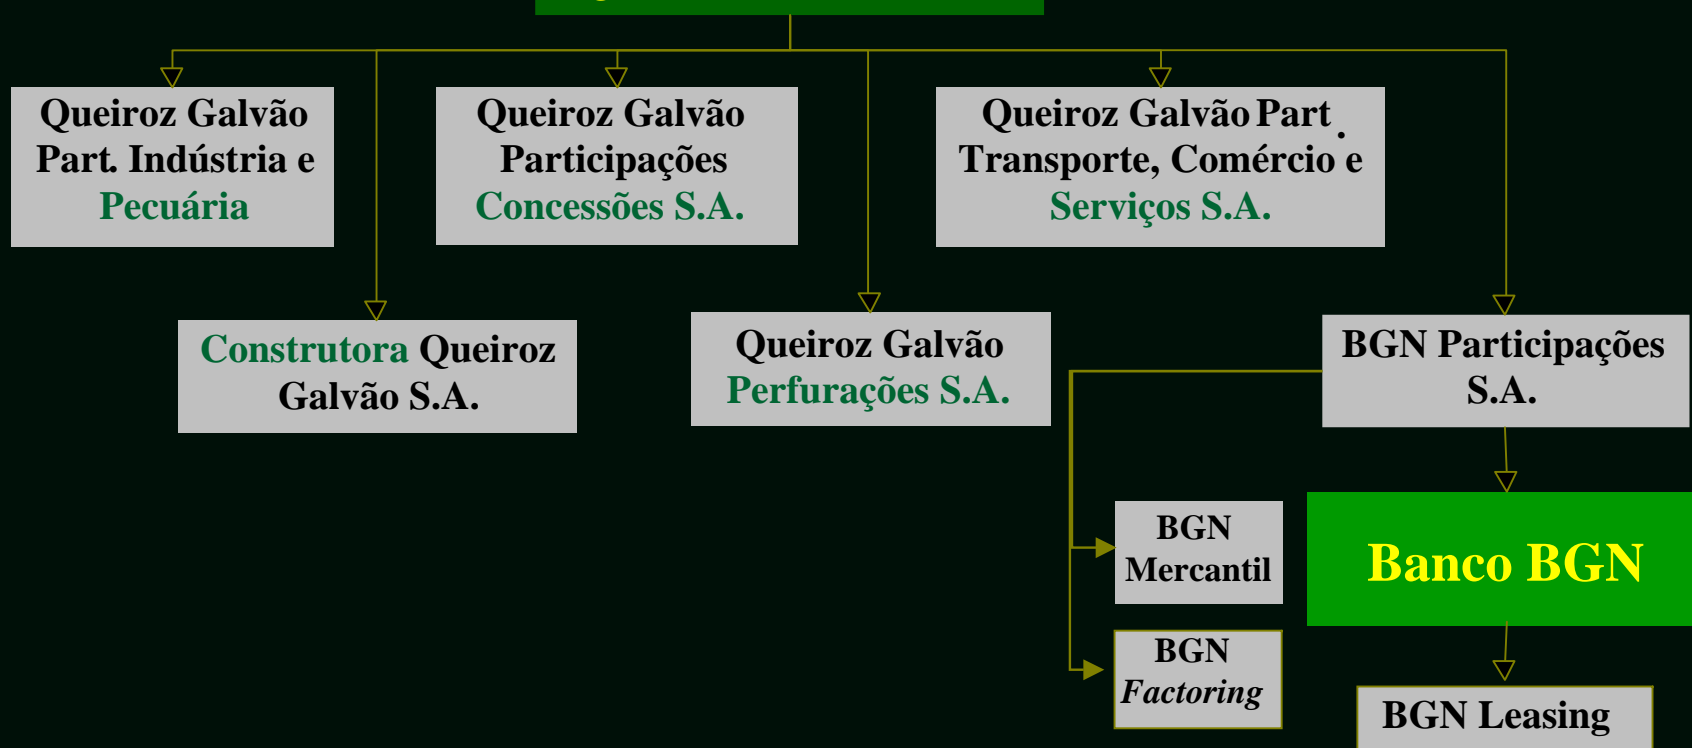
Queiroz Galvão Part. Indústria e Pecuária

Queiroz Galvão Participações Concessões S.A.

Queiroz Galvão Part. Transporte, Comércio e Serviços S.A.

Construtora Queiroz Galvão S.A.

Queiroz Galvão Perfurações S.A.

BGN Participações S.A.

BGN Mercantil

Banco BGN

BGN Factoring

BGN Leasing